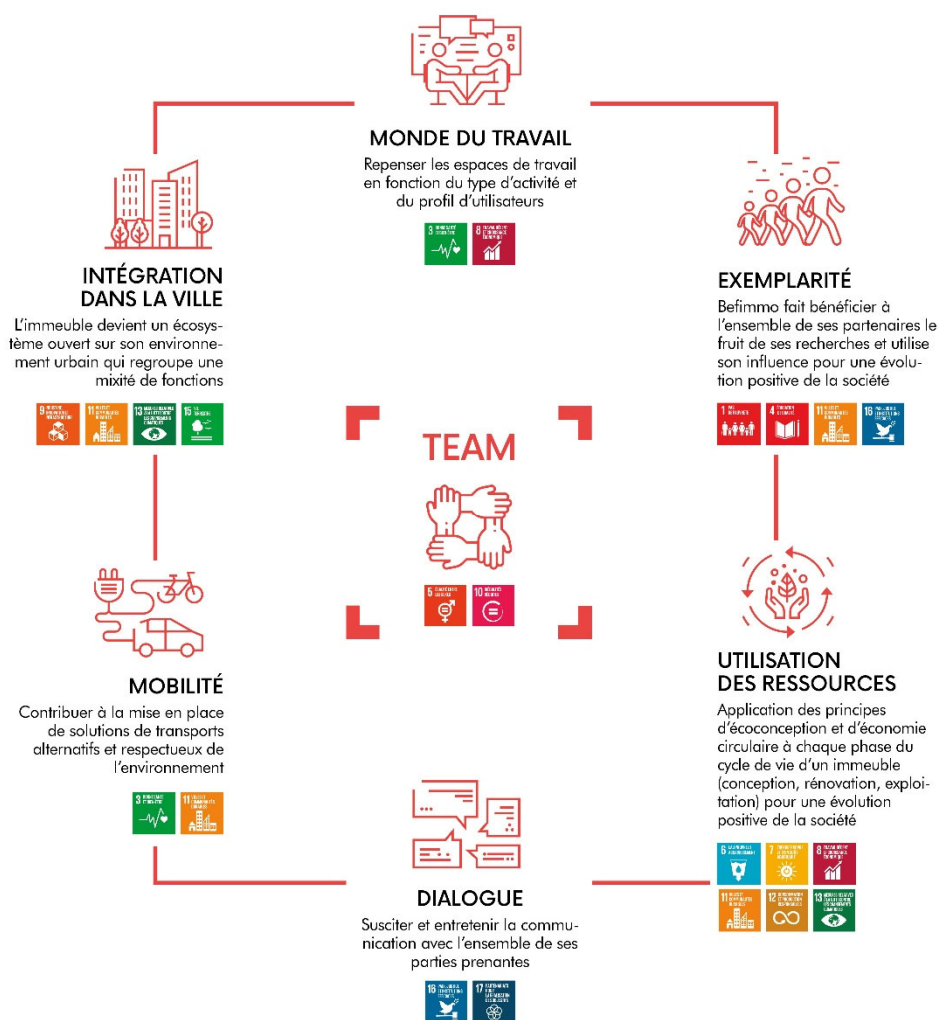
MONDE DU TRAVAIL

Repenser les espaces de travail en fonction du type d'activité et du profil d'utilisateurs

3 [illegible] 8 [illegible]

INTÉGRATION DANS LA VILLE

L'immeuble devient un écosystème ouvert sur son environnement urbain qui regroupe une mixité de fonctions

9 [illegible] 11 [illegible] 13 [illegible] 15 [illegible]

EXEMPLARITÉ

Befimmo fait bénéficier à l'ensemble de ses partenaires le fruit de ses recherches et utilise son influence pour une évolution positive de la société

1 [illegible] 4 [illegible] 11 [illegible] 16 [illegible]

TEAM

5 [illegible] 10 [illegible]

MOBILITÉ

Contribuer à la mise en place de solutions de transports alternatifs et respectueux de l'environnement

3 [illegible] 11 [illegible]

UTILISATION DES RESSOURCES

Application des principes d'écoconception et d'économie circulaire à chaque phase du cycle de vie d'un immeuble (conception, rénovation, exploitation) pour une évolution positive de la société

6 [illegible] 7 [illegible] 8 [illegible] 11 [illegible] 12 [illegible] 13 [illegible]

DIALOGUE

Susciter et entretenir la communication avec l'ensemble de ses parties prenantes

16 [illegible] 17 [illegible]